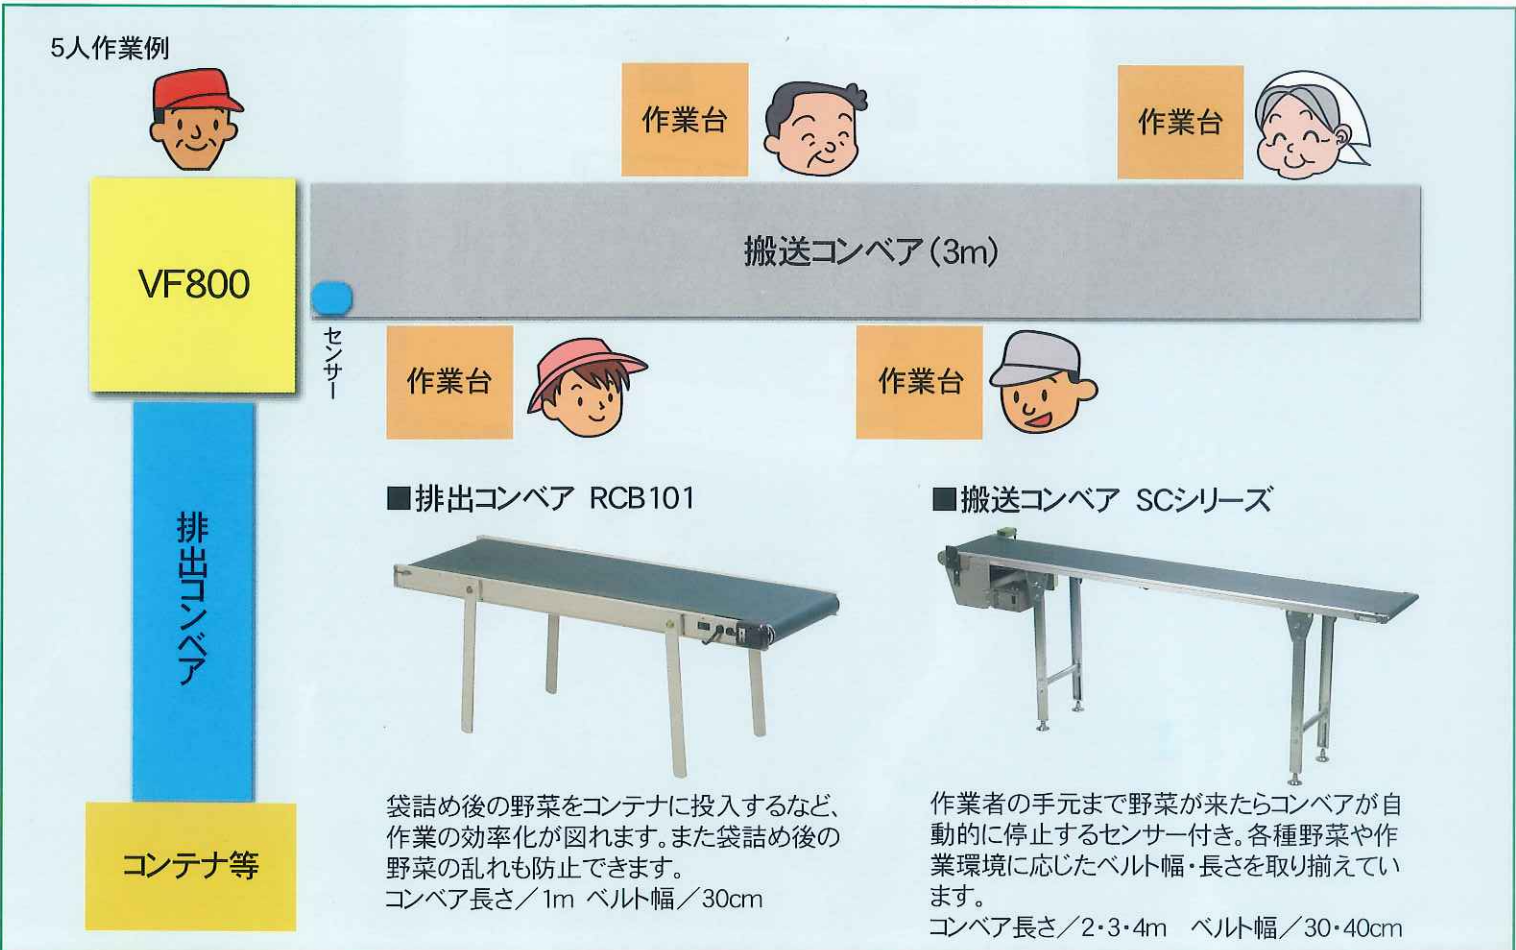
5人作業例

作業台

作業台

VF800

搬送コンベア（3m）

センサー

作業台

作業台

排出コンベア

コンテナ等

■排出コンベア RCB101

袋詰め後の野菜をコンテナに投入するなど、作業の効率化が図れます。また袋詰め後の野菜の乱れも防止できます。
コンベア長さ／1m ベルト幅／30cm

■搬送コンベア SCシリーズ

作業者の手元まで野菜が来たらコンベアが自動的に停止するセンサー付き。各種野菜や作業環境に応じたベルト幅・長さを取り揃えています。
コンベア長さ／2・3・4m ベルト幅／30・40cm